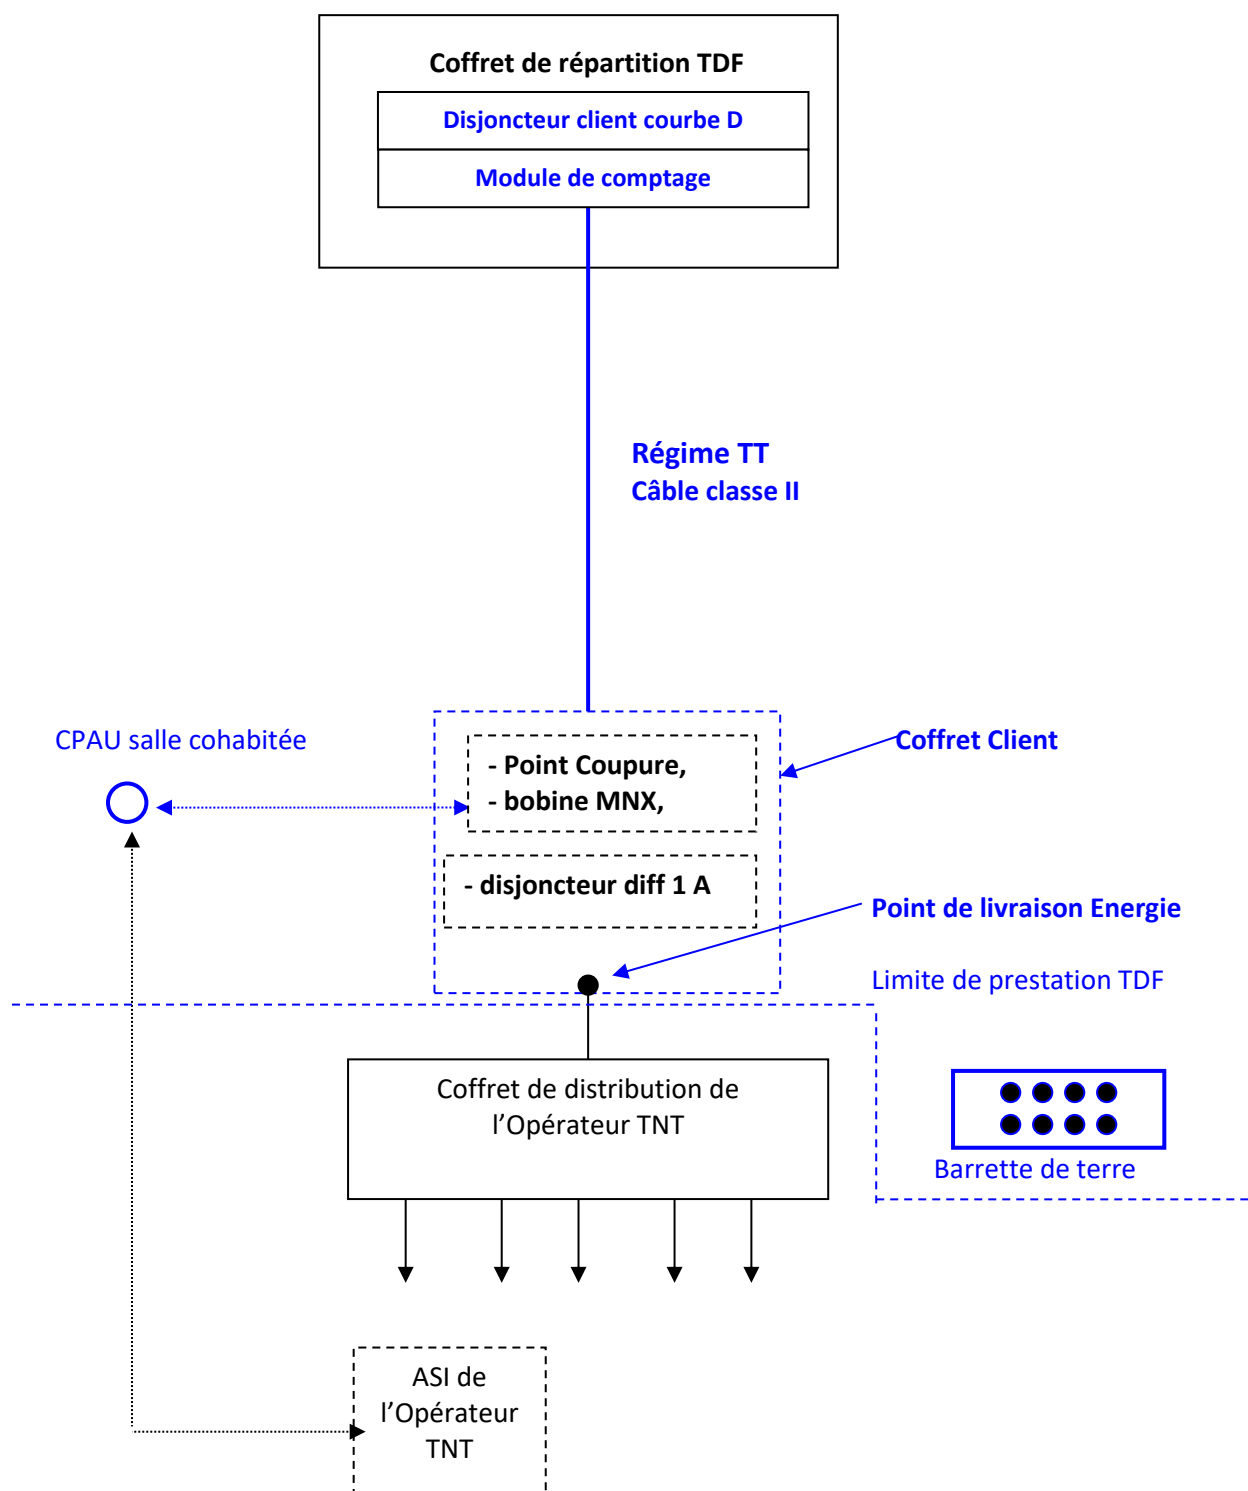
Coffret de répartition TDF

Disjoncteur client courbe D

Module de comptage

Régime TT
Câble classe II

CPAU salle cohabitée

- Point Coupure,
- bobine MNX,

Coffret Client

- disjoncteur diff 1 A

Point de livraison Energie

Limite de prestation TDF

Coffret de distribution de l'Opérateur TNT

Barrette de terre

ASI de l'Opérateur TNT